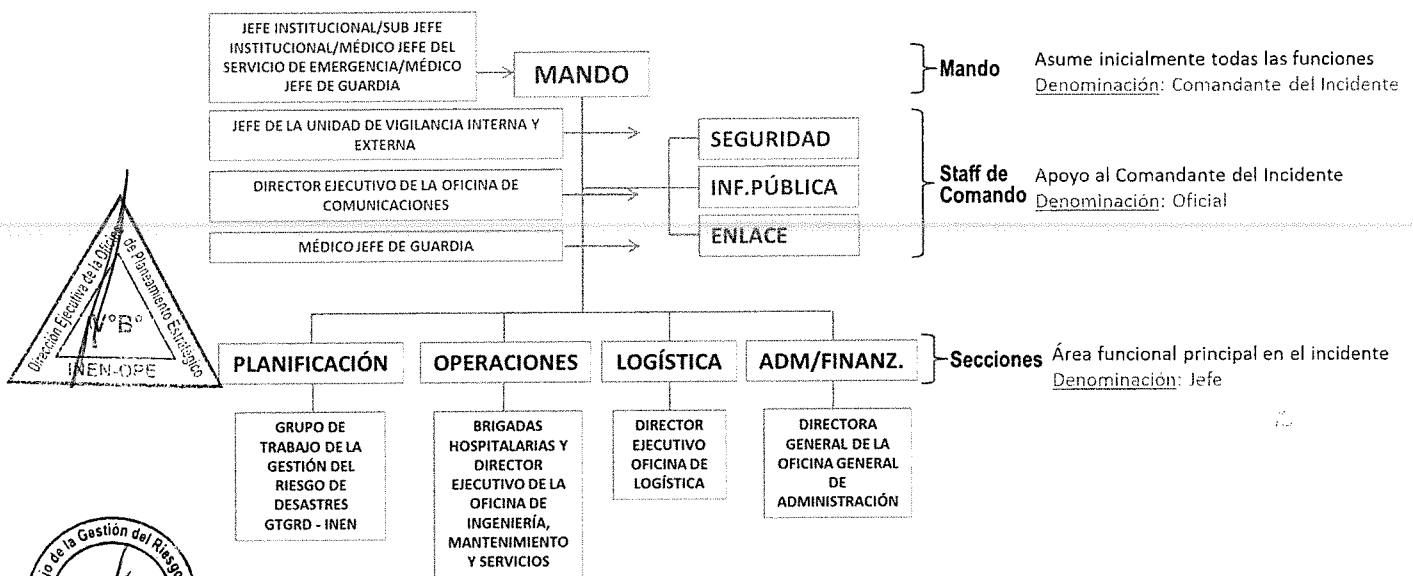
JEFE INSTITUCIONAL/SUB JEFE INSTITUCIONAL/MÉDICO JEFE DEL SERVICIO DE EMERGENCIA/MÉDICO JEFE DE GUARDIA

MANDO

Mando

Asume inicialmente todas las funciones
Denominación: Comandante del Incidente

JEFE DE LA UNIDAD DE VIGILANCIA INTERNA Y EXTERNA

DIRECTOR EJECUTIVO DE LA OFICINA DE COMUNICACIONES

MÉDICO JEFE DE GUARDIA

SEGURIDAD

INF.PÚBLICA

ENLACE

Staff de Comando

Apoyo al Comandante del Incidente
Denominación: Oficial

Dirección Ejecutiva de la Oficina de Planeamiento Estratégico
V°B°
INEN-OPE

PLANIFICACIÓN

OPERACIONES

LOGÍSTICA

ADM/FINANZ.

Secciones

Área funcional principal en el incidente
Denominación: Jefe

GRUPO DE TRABAJO DE LA GESTIÓN DEL RIESGO DE DESASTRES GTGRD - INEN

BRIGADAS HOSPITALARIAS Y DIRECTOR EJECUTIVO DE LA OFICINA DE INGENIERÍA, MANTENIMIENTO Y SERVICIOS

DIRECTOR EJECUTIVO OFICINA DE LOGÍSTICA

DIRECTORA GENERAL DE LA OFICINA GENERAL DE ADMINISTRACIÓN

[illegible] de la Gestión del Riesgo